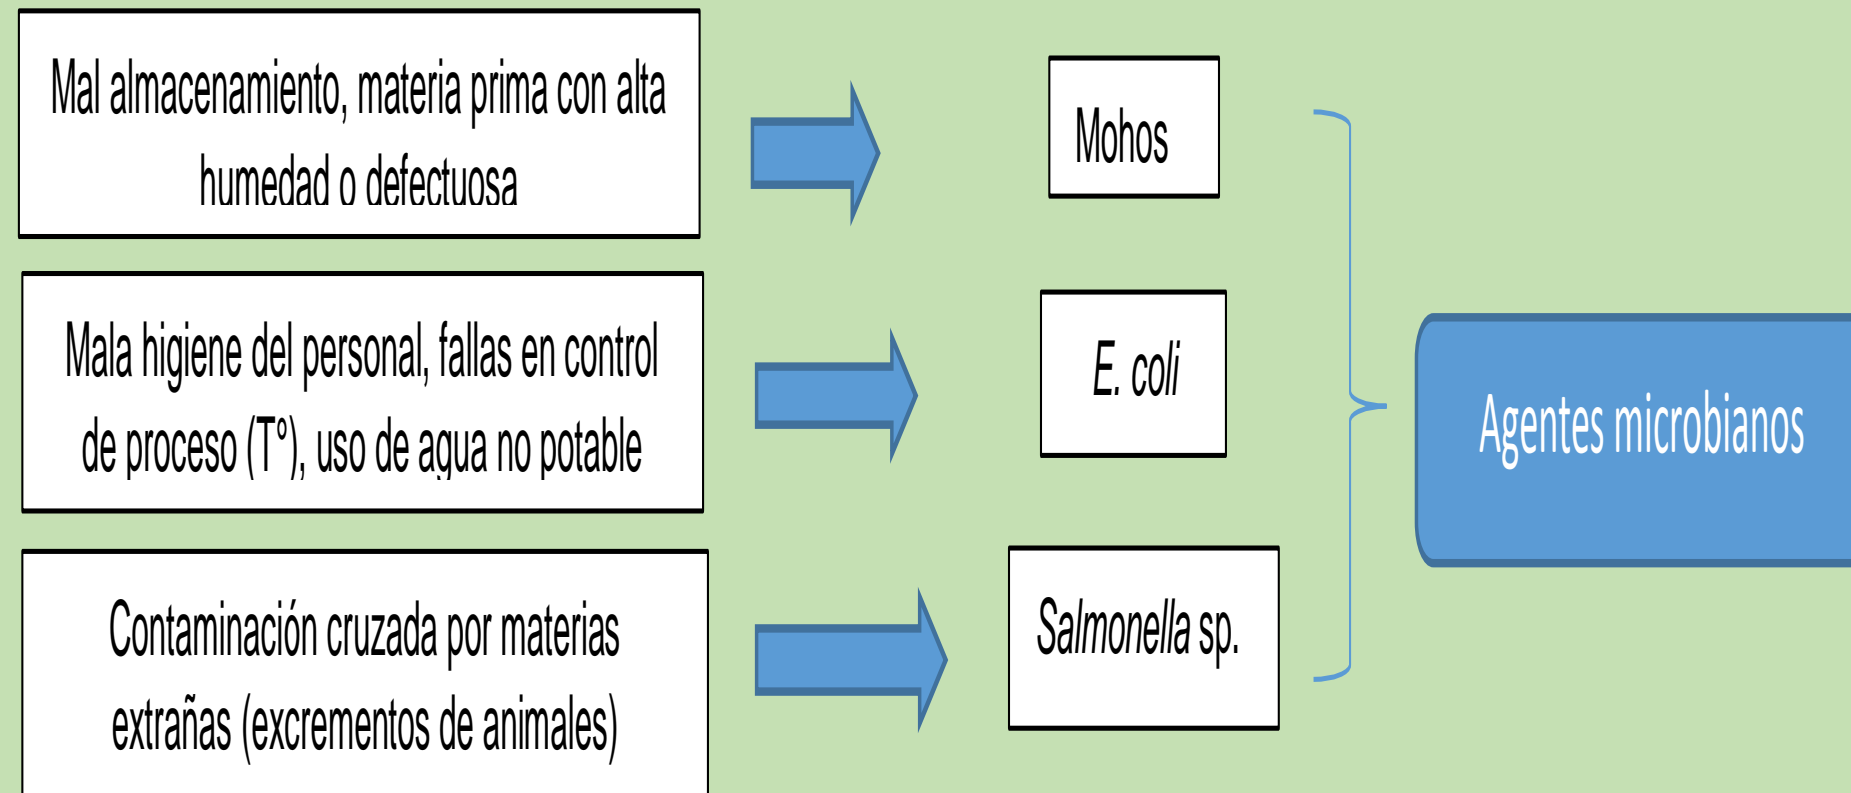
Mal almacenamiento, materia prima con alta humedad o defectuosa

Mohos

Mala higiene del personal, fallas en control de proceso (T°), uso de agua no potable

E. coli

Contaminación cruzada por materias extrañas (excrementos de animales)

Salmonella sp.

Agentes microbianos